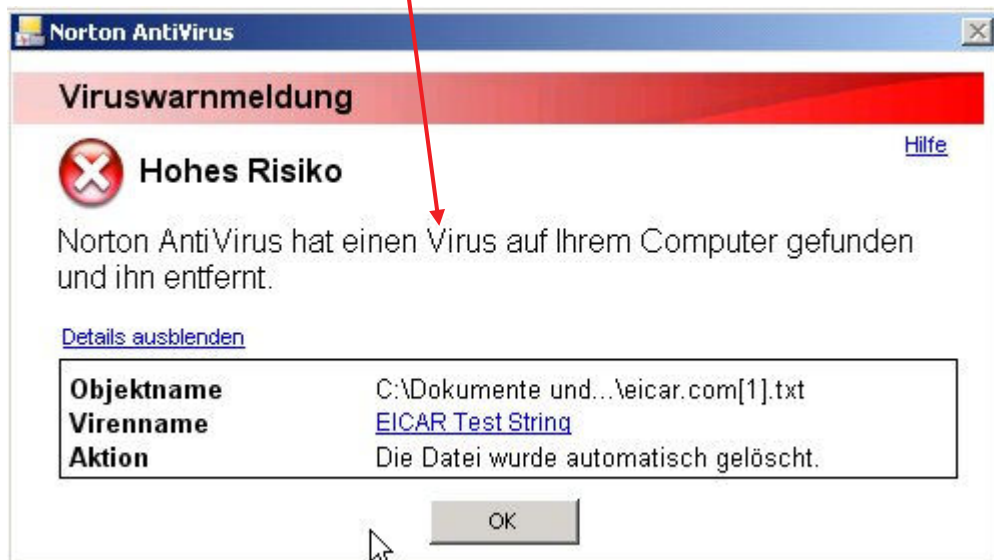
Norton AntiVirus

Viruswarnmeldung

Hilfe

Hohes Risiko

Norton AntiVirus hat einen Virus auf Ihrem Computer gefunden und ihn entfernt.

Details ausblenden

| | |
|---|---|
| Objektname | C:\Dokumente und...\eicar.com[1].txt |
| Virenname | EICAR Test String |
| Aktion | Die Datei wurde automatisch gelöscht. |

OK